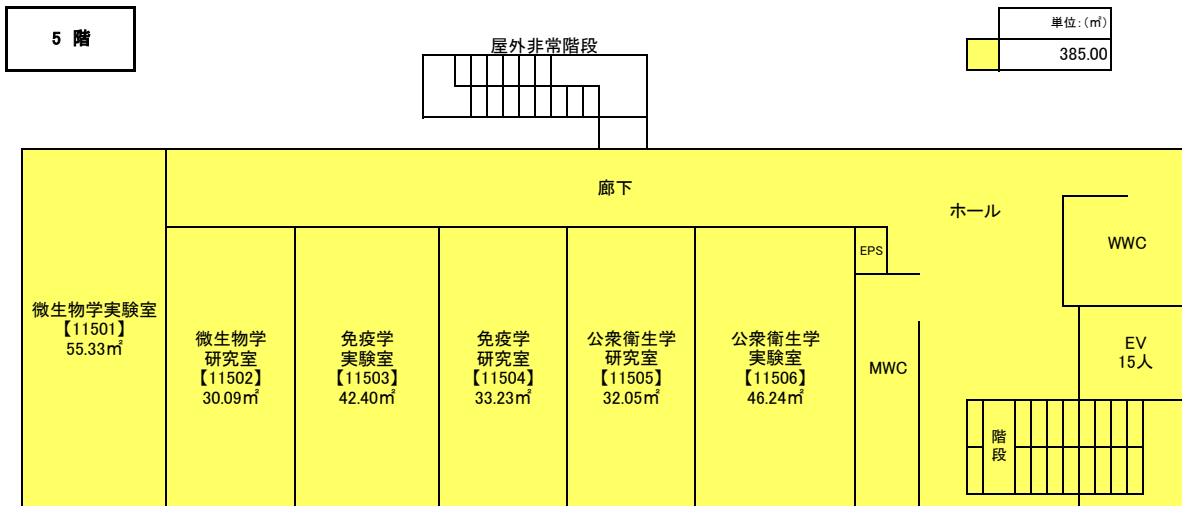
5 階

屋外非常階段

単位:(㎡)

385.00

廊下

ホール

EPS

WWC

微生物学実験室
【11501】
55.33㎡

微生物学
研究室
【11502】
30.09㎡

免疫学
実験室
【11503】
42.40㎡

免疫学
研究室
【11504】
33.23㎡

公衆衛生学
研究室
【11505】
32.05㎡

公衆衛生学
実験室
【11506】
46.24㎡

MWC

EV
15人

階
段